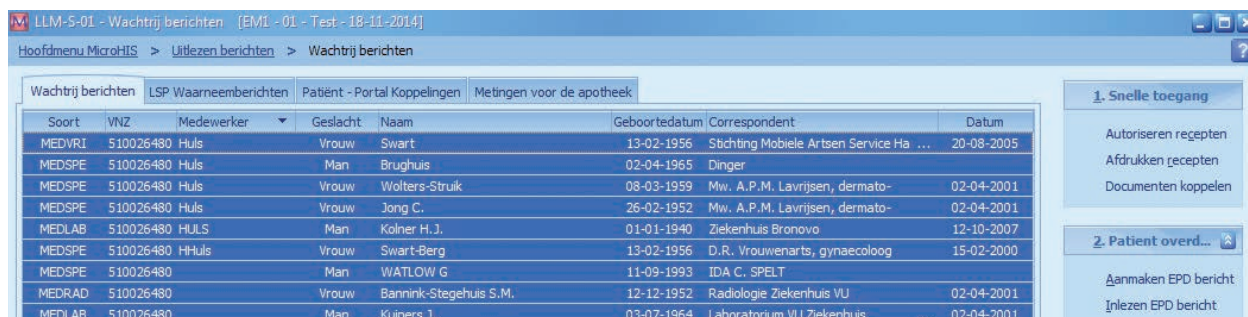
LLM-5-01 - Wachtrij berichten [EM1 - 01 - Test - 18-11-2014]

Hoofdmenu MicroHIS > Uitlezen berichten > Wachtrij berichten

Wachtrij berichten | LSP Waarneemberichten | Patiënt - Portal Koppelingen | Metingen voor de apotheek

| Soort | VNZ | Medewerker | Geslacht | Naam | Geboortedatum | Correspondent | Datum |
|---|---|---|---|---|---|---|---|
| MEDVRI | 510026480 | Huls | Vrouw | Swart | 13-02-1956 | Stichting Mobiele Artsen Service Ha ... | 20-08-2005 |
| MEDSPE | 510026480 | Huls | Man | Brughuis | 02-04-1965 | Dinger | |
| MEDSPE | 510026480 | Huls | Vrouw | Wolters-Struik | 08-03-1959 | Mw. A.P.M. Lavrijsen, dermato- | 02-04-2001 |
| MEDSPE | 510026480 | Huls | Vrouw | Jong C. | 26-02-1952 | Mw. A.P.M. Lavrijsen, dermato- | 02-04-2001 |
| MEDLAB | 510026480 | HULS | Man | Kolner H.J. | 01-01-1940 | Ziekenhuis Bronovo | 12-10-2007 |
| MEDSPE | 510026480 | HHuls | Vrouw | Swart-Berg | 13-02-1956 | D.R. Vrouwenarts, gynaecoloog | 15-02-2000 |
| MEDSPE | 510026480 | | Man | WATLOW G | 11-09-1993 | IDA C. SPELT | |
| MEDRAD | 510026480 | | Vrouw | Bannink-Stegehuis S.M. | 12-12-1952 | Radiologie Ziekenhuis VU | 02-04-2001 |
| MEDLAB | 510026480 | | Man | Kuipers J. | 03-07-1964 | Laboratorium VU Ziekenhuis | 02-04-2001 |

1. Snelle toegang

Autoriseren recepten
Afdrukken recepten
Documenten koppelen

2. Patient overd...

Aanmaken EPD bericht
Inlezen EPD bericht